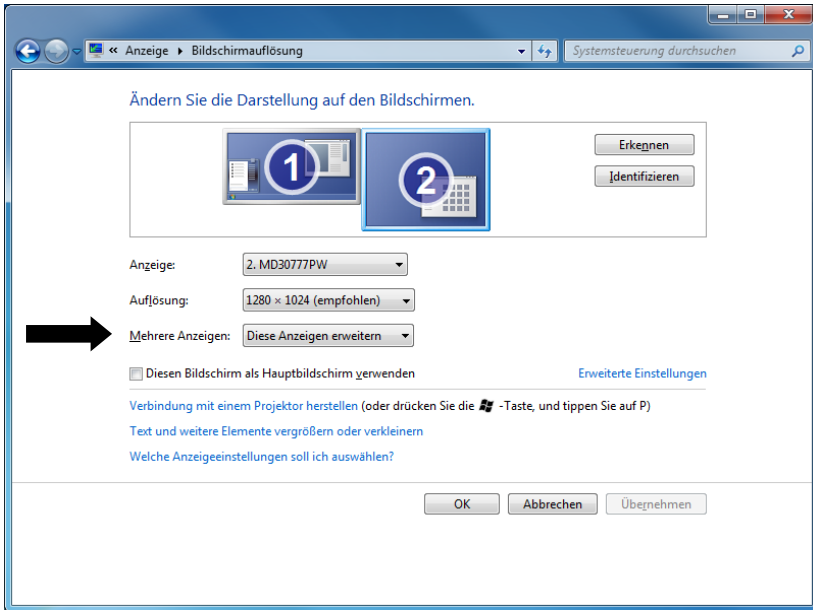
« Anzeige ▸ Bildschirmauflösung

Systemsteuerung durchsuchen

Ändern Sie die Darstellung auf den Bildschirmen.

1

2

Erkennen

Identifizieren

Anzeige: 2. MD30777PW

Auflösung: 1280 × 1024 (empfohlen)

Mehrere Anzeigen: Diese Anzeigen erweitern

Diesen Bildschirm als Hauptbildschirm verwenden

Erweiterte Einstellungen

Verbindung mit einem Projektor herstellen (oder drücken Sie die -Taste, und tippen Sie auf P)

Text und weitere Elemente vergrößern oder verkleinern

Welche Anzeigeeinstellungen soll ich auswählen?

OK

Abbrechen

Übernehmen